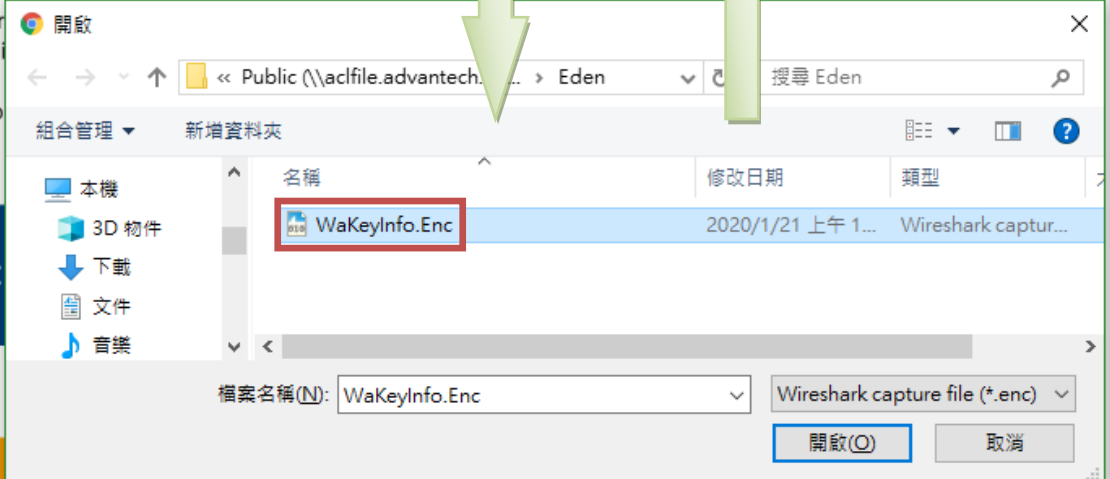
開啟

« Public (\\aclfile.advantech.... › Eden

搜尋 Eden

組合管理 ▾　新增資料夾

本機
3D 物件
下載
文件
音樂

名稱　修改日期　類型

WaKeyInfo.Enc　2020/1/21 上午 1...　Wireshark captur...

檔案名稱(N): WaKeyInfo.Enc

Wireshark capture file (*.enc)

開啟(O)　取消